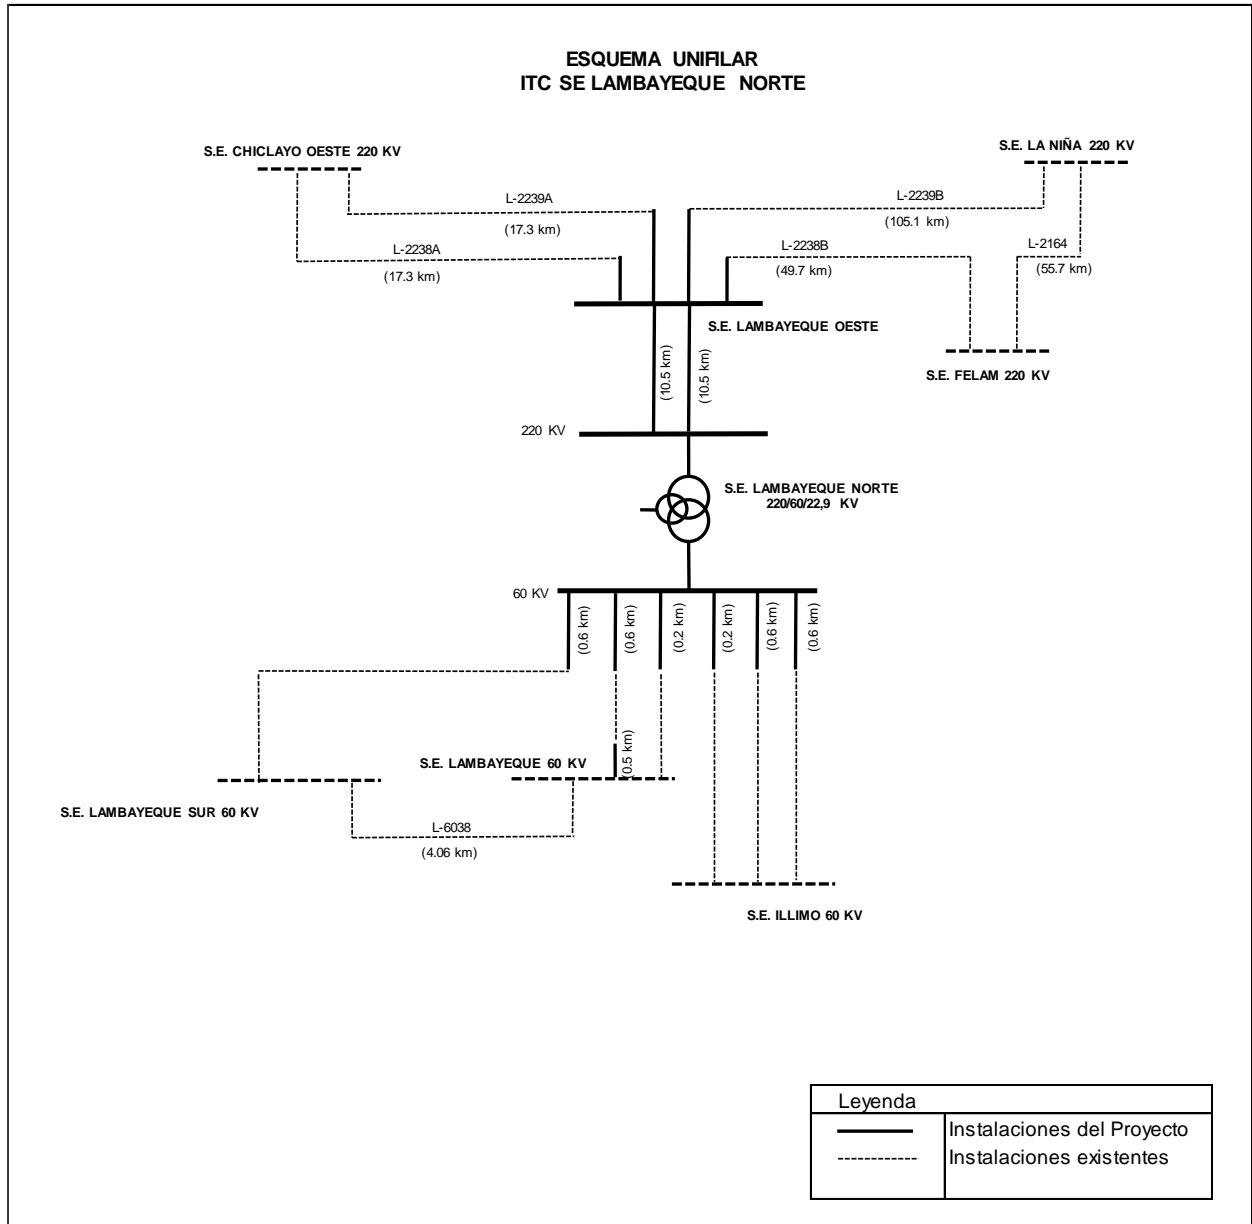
ESQUEMA UNIFILAR
ITC SE LAMBAYEQUE NORTE

S.E. CHICLAYO OESTE 220 KV

S.E. LA NIÑA 220 KV

L-2239A
(17.3 km)

L-2239B
(105.1 km)

L-2238A
(17.3 km)

L-2238B
(49.7 km)

L-2164
(55.7 km)

S.E. LAMBAYEQUE OESTE

(10.5 km)
(10.5 km)

S.E. FELAM 220 KV

220 KV

S.E. LAMBAYEQUE NORTE
220/60/22,9 KV

60 KV

(0.6 km)
(0.6 km)
(0.2 km)
(0.2 km)
(0.6 km)
(0.6 km)

0.5 km)

S.E. LAMBAYEQUE 60 KV

S.E. LAMBAYEQUE SUR 60 KV

L-6038
(4.06 km)

S.E. ILLIMO 60 KV

| Leyenda | |
|---|---|
| ——— | Instalaciones del Proyecto |
| ------------ | Instalaciones existentes |